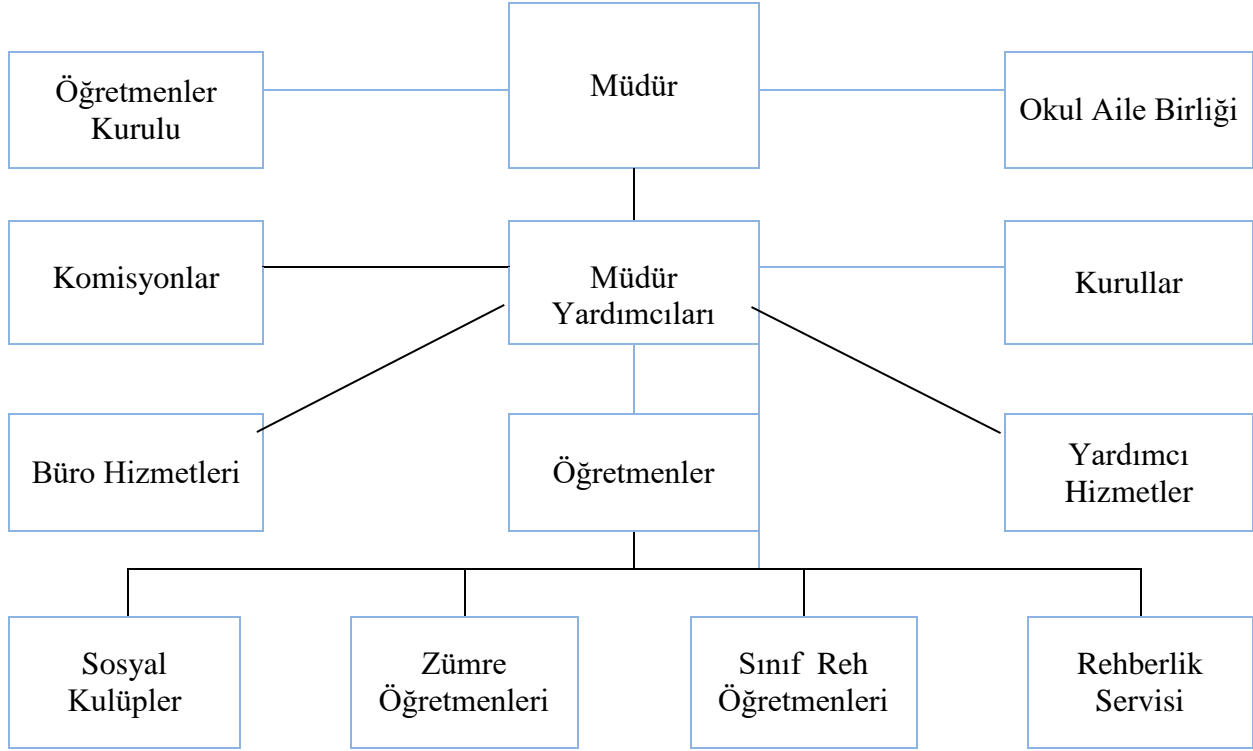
Öğretmenler Kurulu

Müdür

Okul Aile Birliği

Komisyonlar

Müdür Yardımcıları

Kurullar

Büro Hizmetleri

Öğretmenler

Yardımcı Hizmetler

Sosyal Kulüpler

Zümre Öğretmenleri

Sınıf Reh Öğretmenleri

Rehberlik Servisi